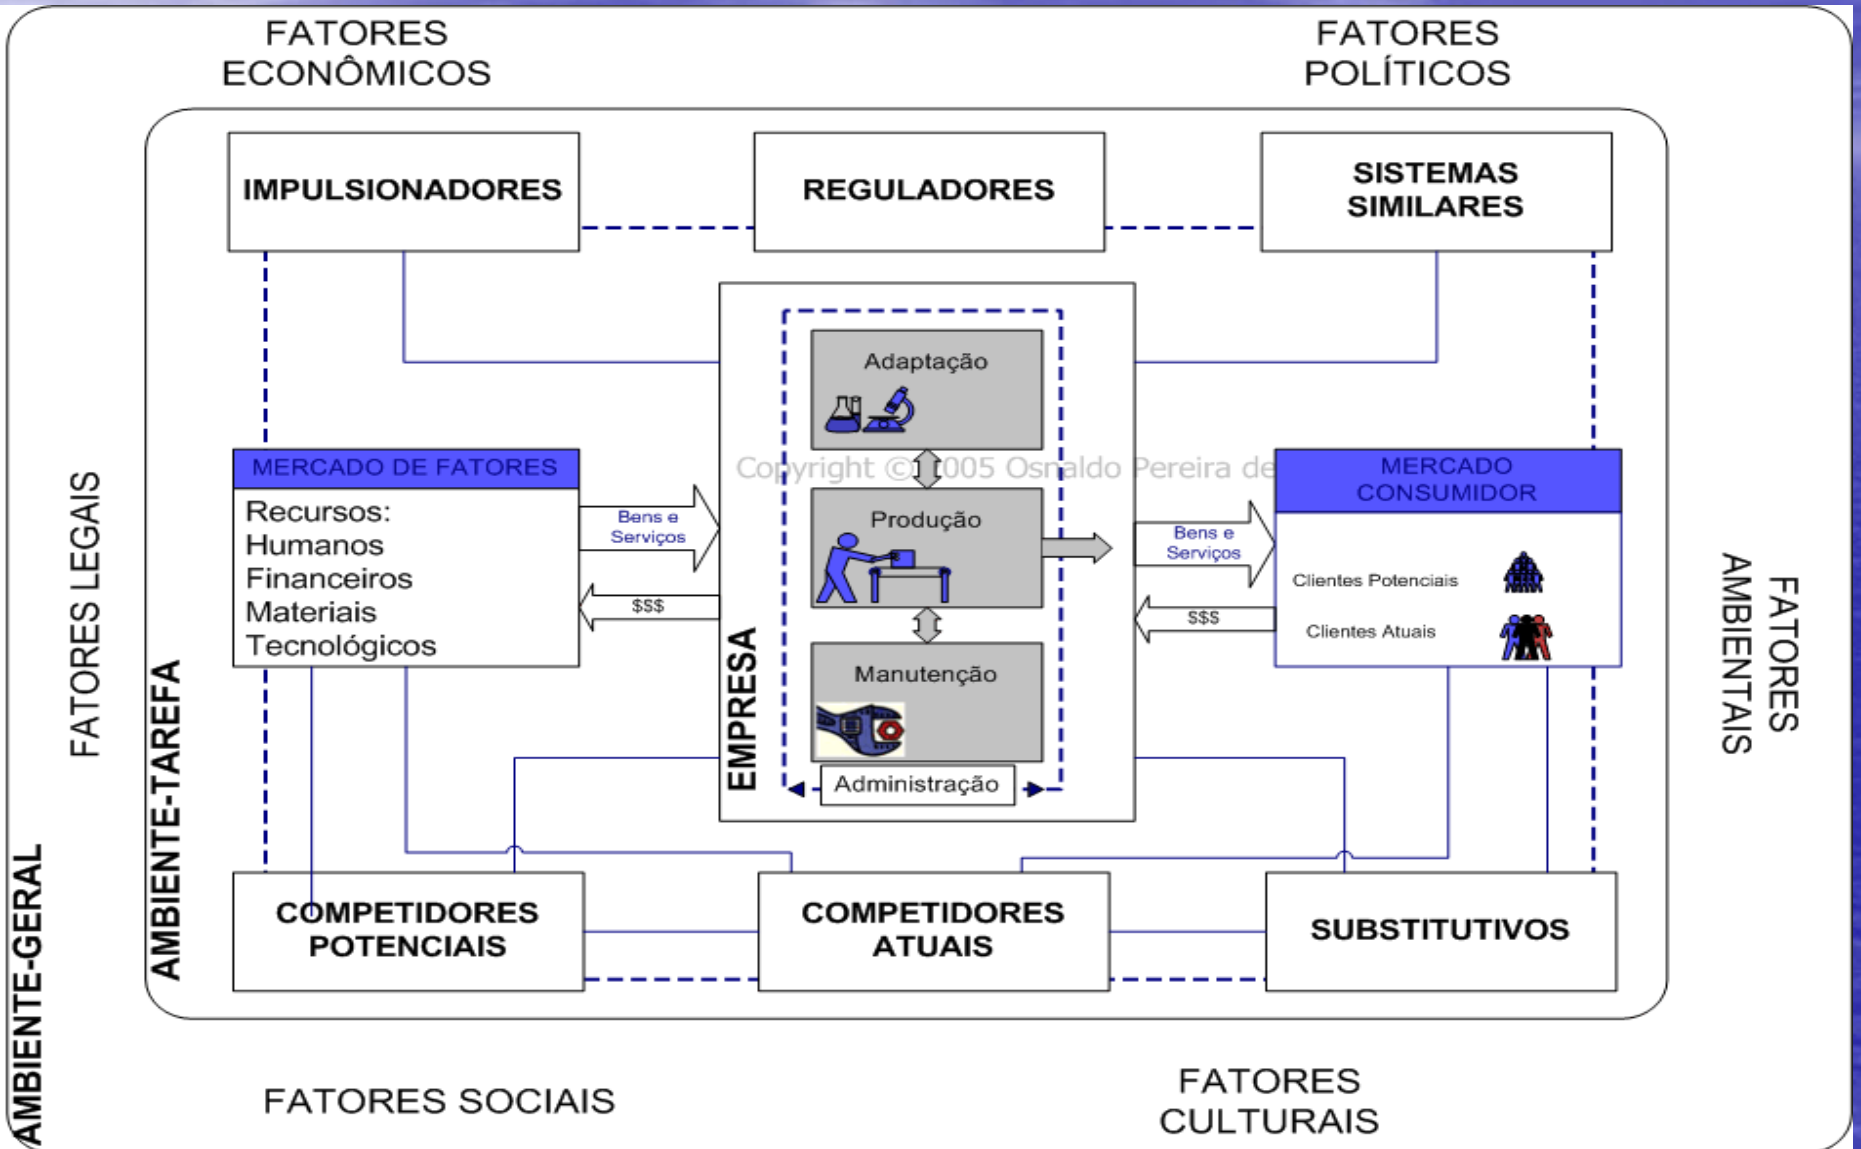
FATORES ECONÔMICOS

FATORES POLÍTICOS

IMPULSIONADORES

REGULADORES

SISTEMAS SIMILARES

FATORES LEGAIS

MERCADO DE FATORES

Recursos:
Humanos
Financeiros
Materiais
Tecnológicos

Bens e Serviços

$$$

Adaptação

Copyright © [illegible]005 Osmaldo Pereira de

Produção

Manutenção

Administração

EMPRESA

Bens e Serviços

$$$

MERCADO CONSUMIDOR

Clientes Potenciais

Clientes Atuais

FATORES AMBIENTAIS

AMBIENTE-TAREFA

AMBIENTE-GERAL

COMPETIDORES POTENCIAIS

COMPETIDORES ATUAIS

SUBSTITUTIVOS

FATORES SOCIAIS

FATORES CULTURAIS